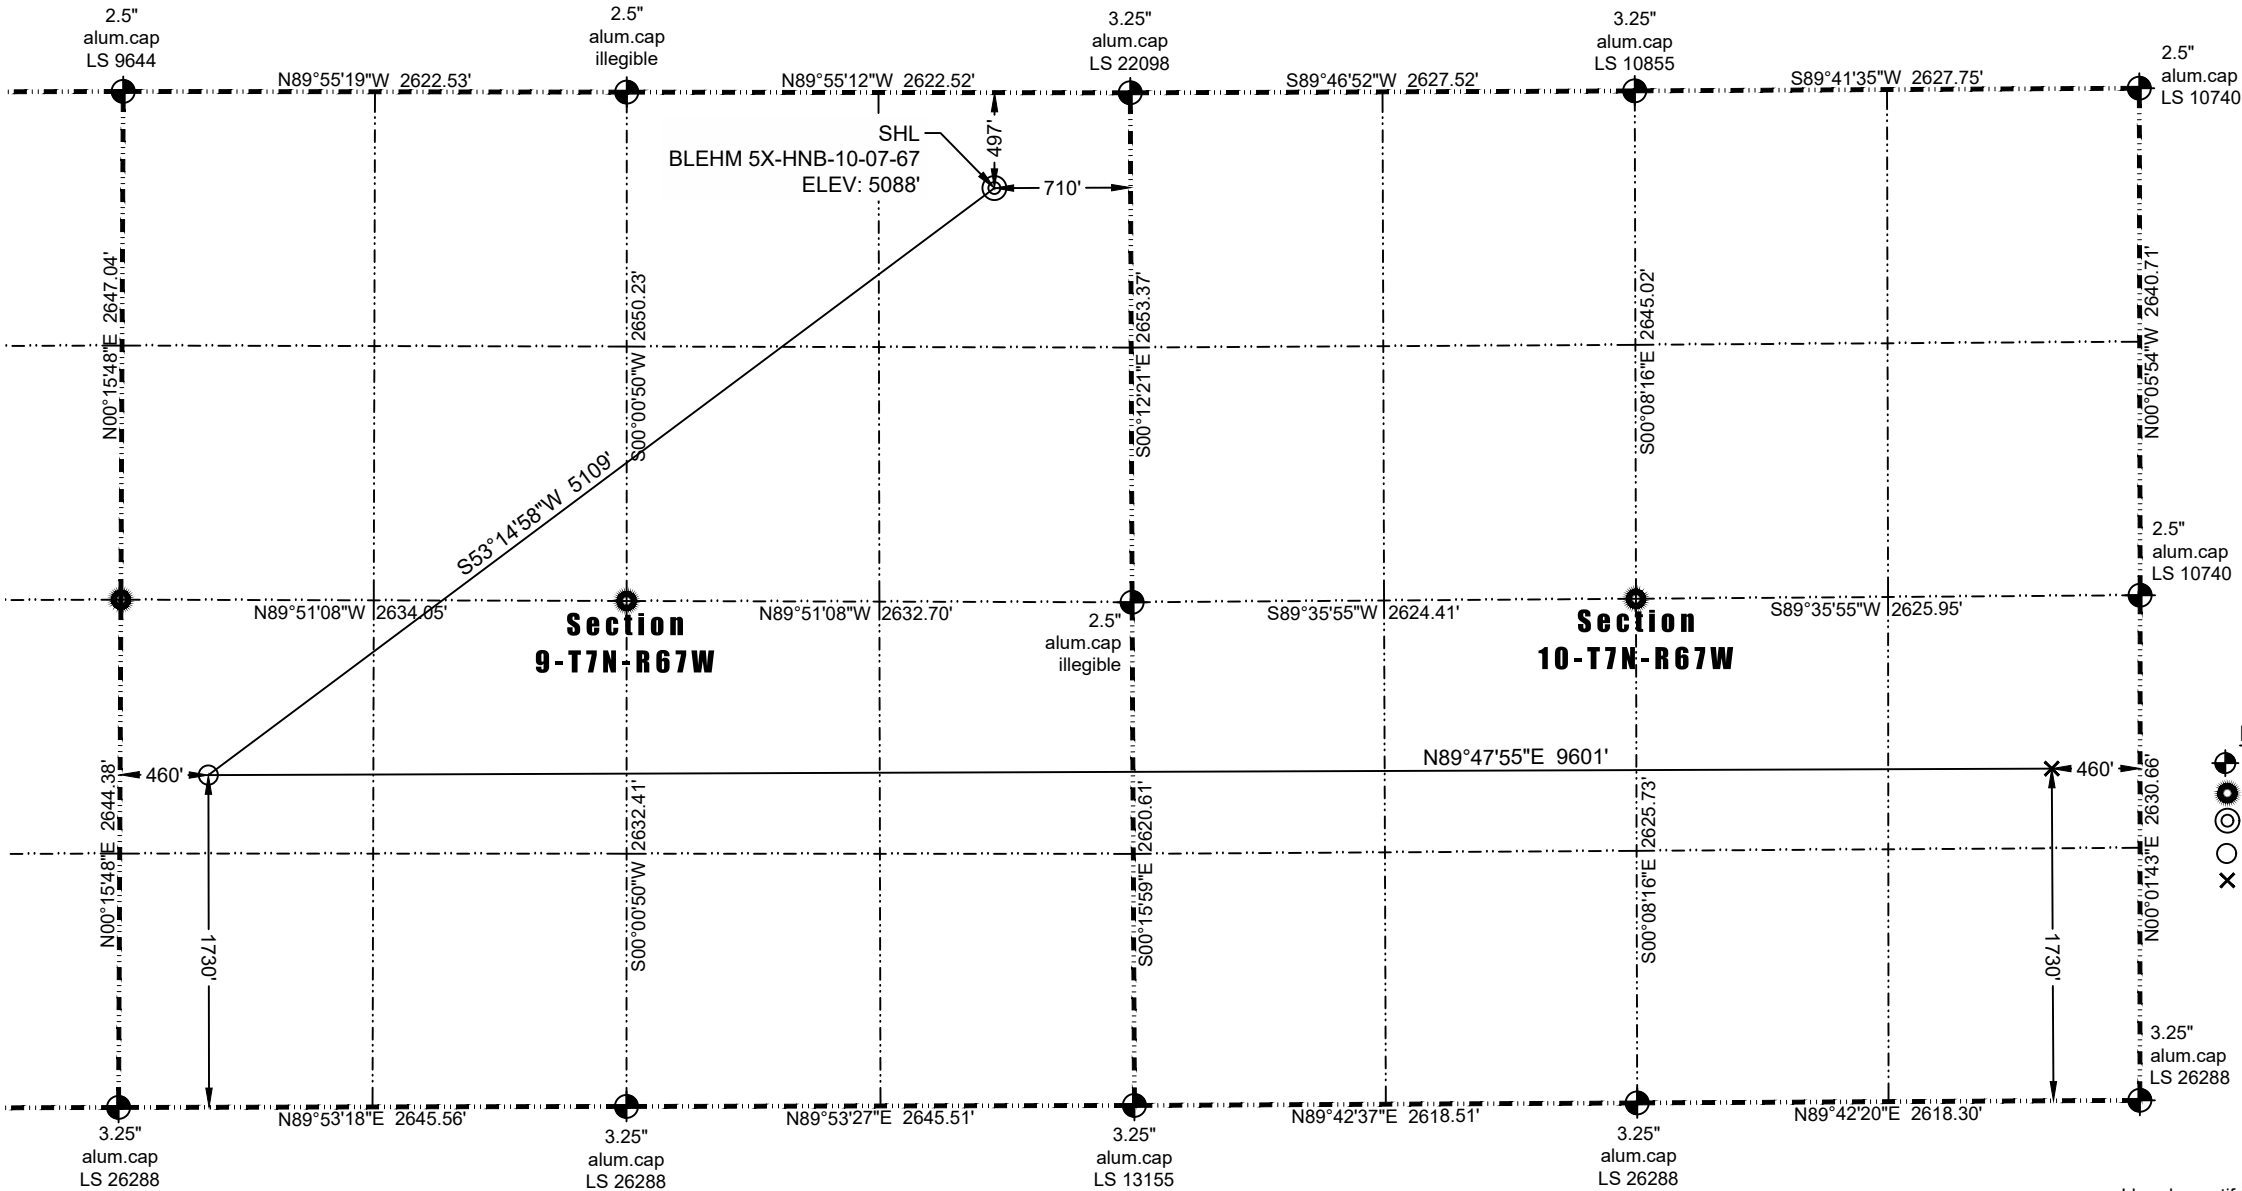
2.5"
alum.cap
LS 9644

2.5"
alum.cap
illegible

3.25"
alum.cap
LS 22098

3.25"
alum.cap
LS 10855

2.5"
alum.cap
LS 10740

N89°55'19"W 2622.53'

N89°55'12"W 2622.52'

S89°46'52"W 2627.52'

S89°41'35"W 2627.75'

SHL
BLEHM 5X-HNB-10-07-67
ELEV: 5088'

497'

710'

N00°15'48"E 2647.04'

S00°00'50"W 2650.23'

S00°12'21"E 2653.37'

S00°08'16"E 2645.02'

N00°05'54"W 2640.71'

S53°14'58"W 5109'

2.5"
alum.cap
LS 10740

N89°51'08"W 2634.05'

N89°51'08"W 2632.70'

2.5"
alum.cap
illegible

S89°35'55"W 2624.41'

S89°35'55"W 2625.95'

Section
9-T7N-R67W

Section
10-T7N-R67W

460'

N89°47'55"E 9601'

460'

N00°15'48"E 2644.38'

S00°00'50"W 2632.41'

S00°15'59"E 2620.61'

S00°08'16"E 2625.73'

N00°01'43"E 2630.66'

1730'

1730'

3.25"
alum.cap
LS 26288

N89°53'18"E 2645.56'

N89°53'27"E 2645.51'

N89°42'37"E 2618.51'

N89°42'20"E 2618.30'

3.25"
alum.cap
LS 26288

3.25"
alum.cap
LS 26288

3.25"
alum.cap
LS 13155

3.25"
alum.cap
LS 26288